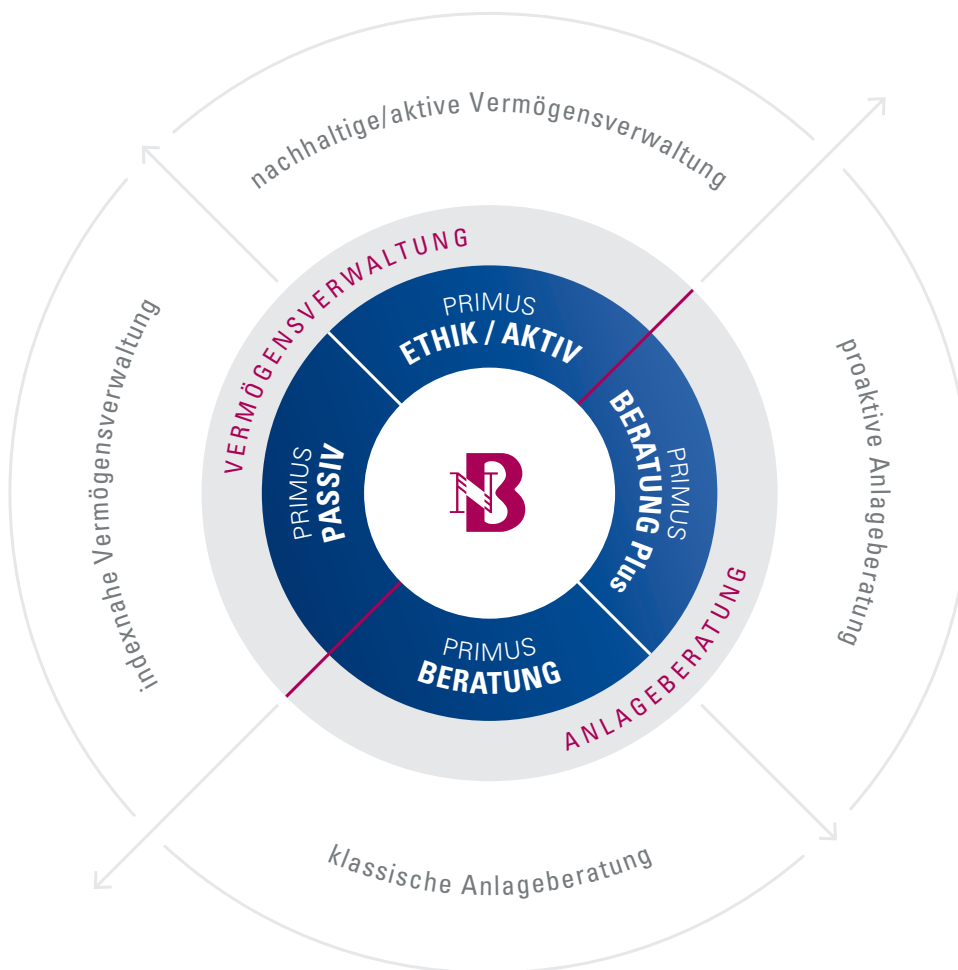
nachhaltige/aktive Vermögensverwaltung

indexnahe Vermögensverwaltung

proaktive Anlageberatung

klassische Anlageberatung

VERMÖGENSVERWALTUNG

ANLAGEBERATUNG

PRIMUS
ETHIK / AKTIV

PRIMUS
PASSIV

PRIMUS
BERATUNG Plus

PRIMUS
BERATUNG

NB